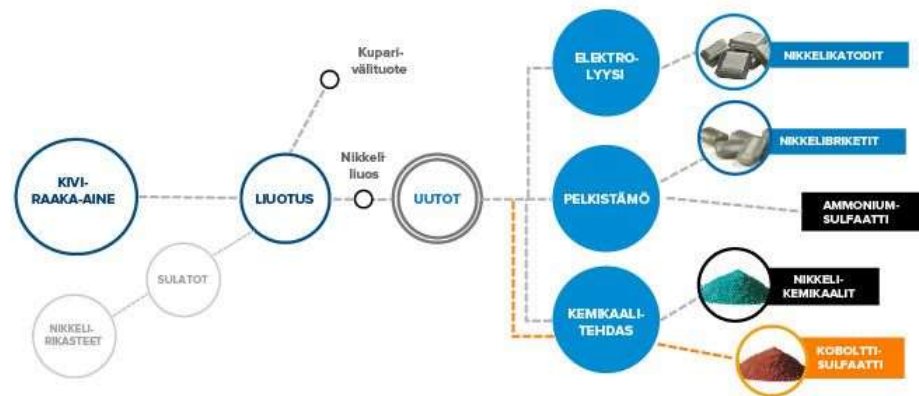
KIVI-RAAKA-AINE

SULATOT

NIKKELI-RIKASTEET

LIUOTUS

Kupari-välituote

Nikkeli-liuos

UUTOT

ELEKTRO-LYYSI

NIKKELIKATODIT

NIKKELIBRIKETIT

PELKISTÄMÖ

AMMONIUM-SULFAATTI

NIKKELI-KEMIKAALIT

KEMIKAALI-TEHDAS

KOBOLTTI-SULFAATTI